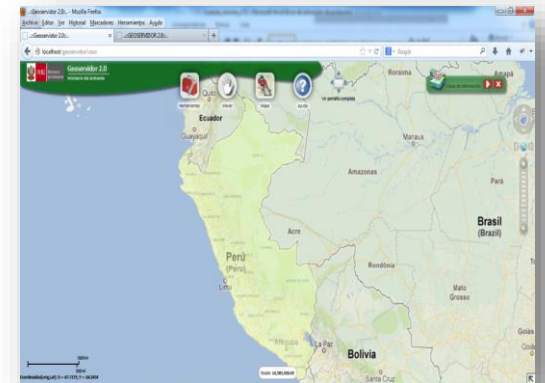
..:Geoservidor 2.0:.. - Mozilla Firefox
Archivo Editar Ver Historial Marcadores Herramientas Ayuda
..:Geoservidor 2.0:..
..:GEOSERVIDOR 2.0:..
localhost/geoservidor/visor
Google
PERÚ Ministerio del Ambiente
Geoservidor 2.0
Ministerio del Ambiente
herramientas
mover
capas
ayuda
ver pantalla completa
Capas de información
Quito
Ecuador
Guayaquil
Roraima
Amapá
Manaus
Amazonas
Pará
Brasil
(Brazil)
Acre
Rondônia
Mato Grosso
Goiás
Peru
(Perú)
Lima
La Paz
Bolivia
Santa Cruz
Escala 1:6,000,000
300km
Coordenadas(Long,Lat): X= -67.7375, Y= -16.2458